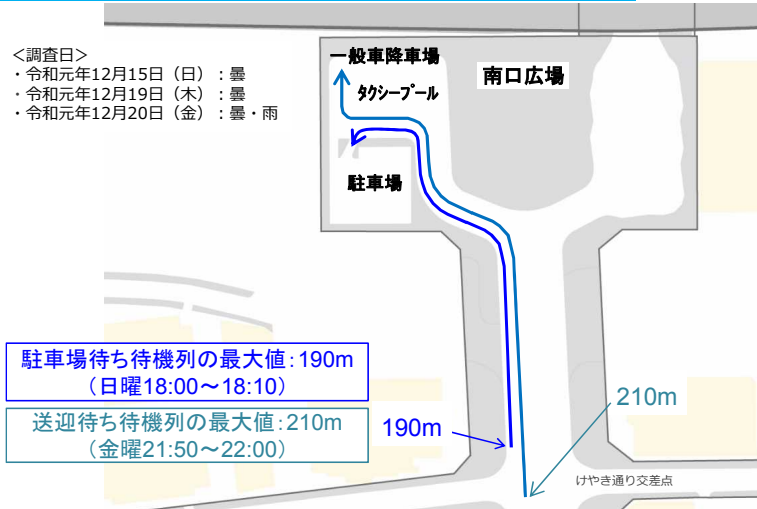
<調査日>
・令和元年12月15日（日）：曇
・令和元年12月19日（木）：曇
・令和元年12月20日（金）：曇・雨

一般車降車場
タクシープール
南口広場
駐車場

駐車場待ち待機列の最大値:190m
（日曜18:00～18:10）

送迎待ち待機列の最大値:210m
（金曜21:50～22:00）

190m
210m
けやき通り交差点